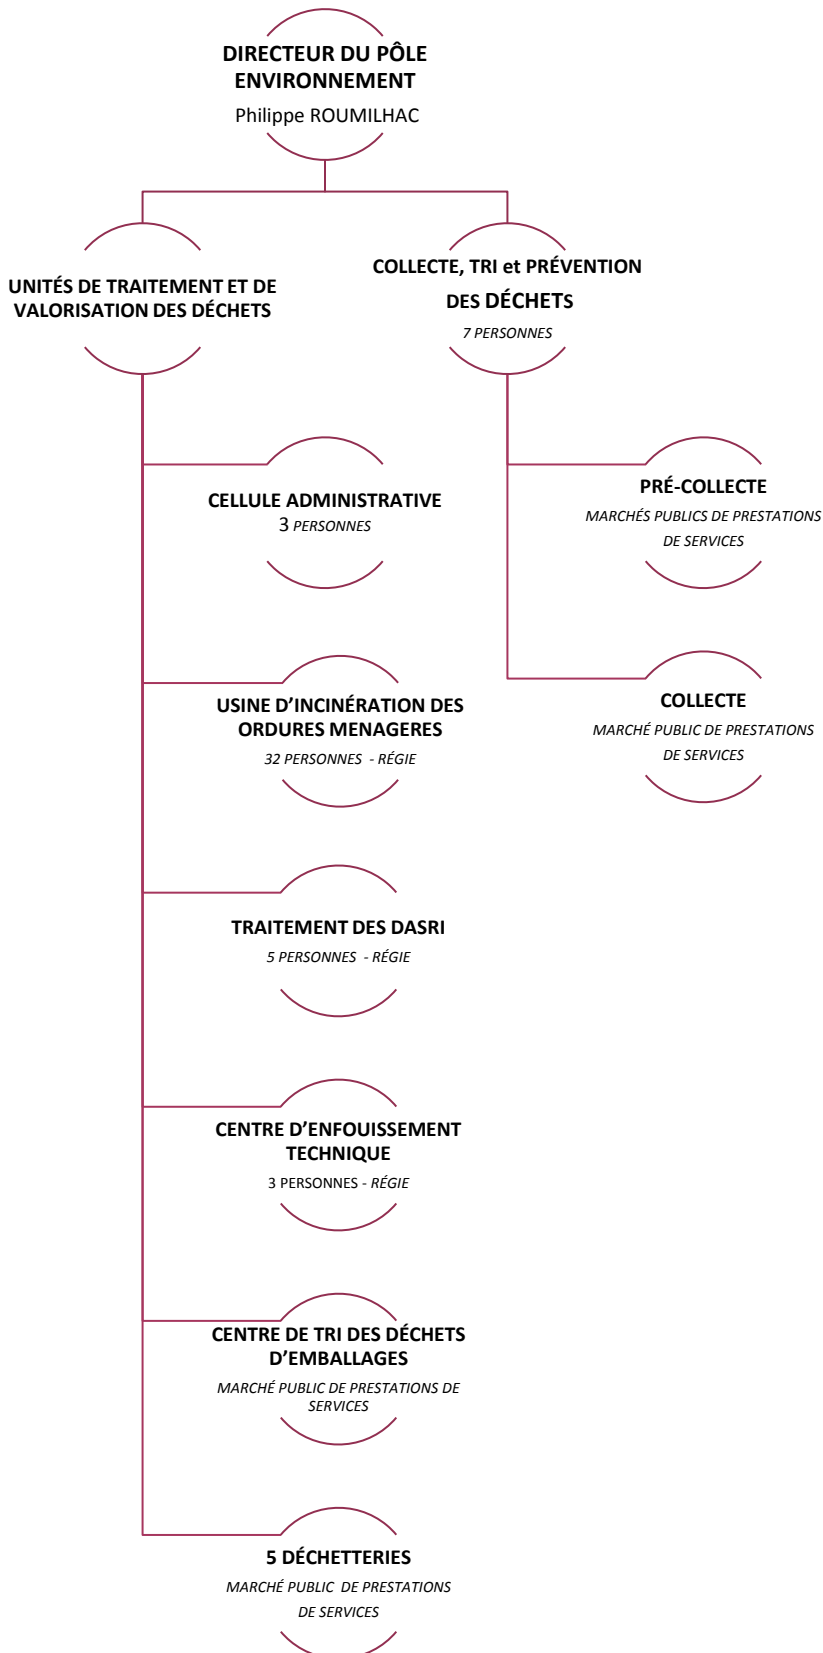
DIRECTEUR DU PÔLE ENVIRONNEMENT
Philippe ROUMILHAC

UNITÉS DE TRAITEMENT ET DE VALORISATION DES DÉCHETS

COLLECTE, TRI et PRÉVENTION DES DÉCHETS
7 PERSONNES

CELLULE ADMINISTRATIVE
3 PERSONNES

USINE D'INCINÉRATION DES ORDURES MENAGERES
32 PERSONNES - RÉGIE

TRAITEMENT DES DASRI
5 PERSONNES - RÉGIE

CENTRE D'ENFOUISSEMENT TECHNIQUE
3 PERSONNES - RÉGIE

CENTRE DE TRI DES DÉCHETS D'EMBALLAGES
MARCHÉ PUBLIC DE PRESTATIONS DE SERVICES

5 DÉCHETTERIES
MARCHÉ PUBLIC DE PRESTATIONS DE SERVICES

PRÉ-COLLECTE
MARCHÉS PUBLICS DE PRESTATIONS DE SERVICES

COLLECTE
MARCHÉ PUBLIC DE PRESTATIONS DE SERVICES